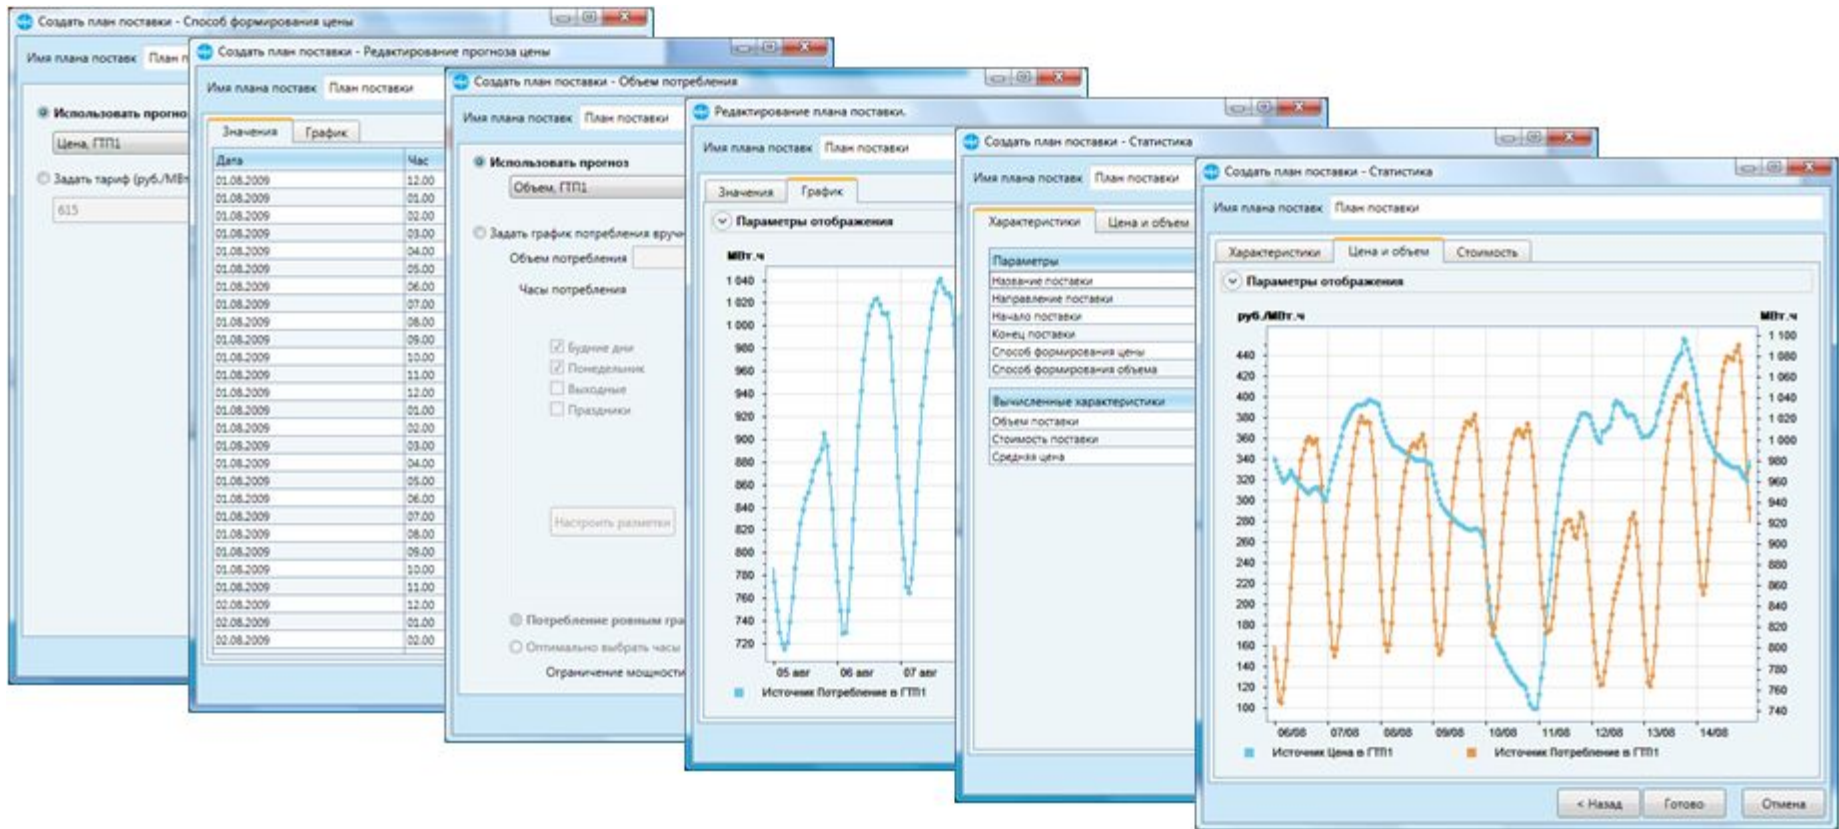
Создать план поставки - Способ формирования цены

Имя плана поставк План п

Использовать прогно

Цена, ГТП1

Задать тариф (руб./МВт

615

Создать план поставки - Редактирование прогноза цены

Имя плана поставк План поставки

Значения График

| Дата | Час |
|---|---|
| 01.08.2009 | 12.00 |
| 01.08.2009 | 01.00 |
| 01.08.2009 | 02.00 |
| 01.08.2009 | 03.00 |
| 01.08.2009 | 04.00 |
| 01.08.2009 | 05.00 |
| 01.08.2009 | 06.00 |
| 01.08.2009 | 07.00 |
| 01.08.2009 | 08.00 |
| 01.08.2009 | 09.00 |
| 01.08.2009 | 10.00 |
| 01.08.2009 | 11.00 |
| 01.08.2009 | 12.00 |
| 01.08.2009 | 01.00 |
| 01.08.2009 | 02.00 |
| 01.08.2009 | 03.00 |
| 01.08.2009 | 04.00 |
| 01.08.2009 | 05.00 |
| 01.08.2009 | 06.00 |
| 01.08.2009 | 07.00 |
| 01.08.2009 | 08.00 |
| 01.08.2009 | 09.00 |
| 01.08.2009 | 10.00 |
| 01.08.2009 | 11.00 |
| 02.08.2009 | 12.00 |
| 02.08.2009 | 01.00 |
| 02.08.2009 | 02.00 |

Создать план поставки - Объем потребления

Имя плана поставк План поставки

Использовать прогноз

Объем, ГТП1

Задать график потребления вруч

Объем потребления

Часы потребления

Будние дни
Понедельник
Выходные
Праздники

Настроить разметку

Потребление ровным гра

Оптимально выбрать часы

Ограничение мощности

Редактирование плана поставки.

Имя плана поставк План поставки

Значения График

Параметры отображения

МВт.ч

1 040
1 020
1 000
980
960
940
920
900
880
860
840
820
800
780
760
740
720

05 авг 06 авг 07 авг

Источник Потребление в ГТП1

Создать план поставки - Статистика

Имя плана поставк План поставки

Характеристики Цена и объем

Параметры
Название поставки
Направление поставки
Начало поставки
Конец поставки
Способ формирования цены
Способ формирования объема

Вычисленные характеристики
Объем поставки
Стоимость поставки
Средняя цена

Создать план поставки - Статистика

Имя плана поставки План поставки

Характеристики Цена и объем Стоимость

Параметры отображения

руб./МВт.ч

440
420
400
380
360
340
320
300
280
260
240
220
200
180
160
140
120
100

МВт.ч

1 100
1 080
1 060
1 040
1 020
1 000
980
960
940
920
900
880
860
840
820
800
780
760
740

06/08 07/08 08/08 09/08 10/08 11/08 12/08 13/08 14/08

Источник Цена в ГТП1 Источник Потребление в ГТП1

< Назад Готово Отмена